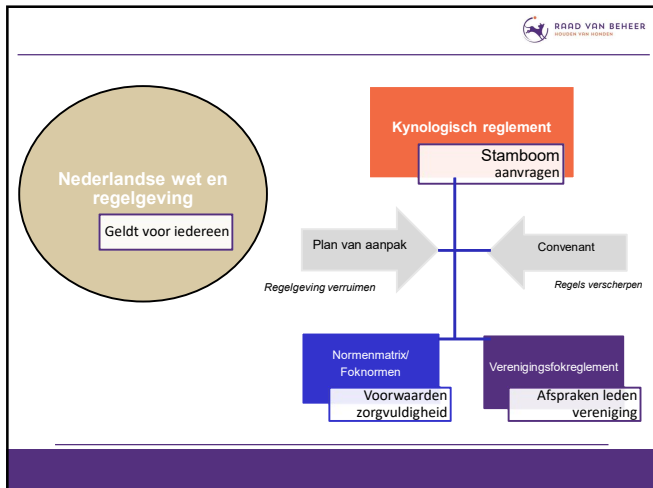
RAAD VAN BEHEER
HOUDEN VAN HONDEN

Nederlandse wet en regelgeving

Geldt voor iedereen

Kynologisch reglement

Stamboom aanvragen

Plan van aanpak

Convenant

Regelgeving verruimen

Regels verscherpen

Normenmatrix/ Foknormen

Voorwaarden zorgvuldigheid

Verenigingsfokreglement

Afspraken leden vereniging